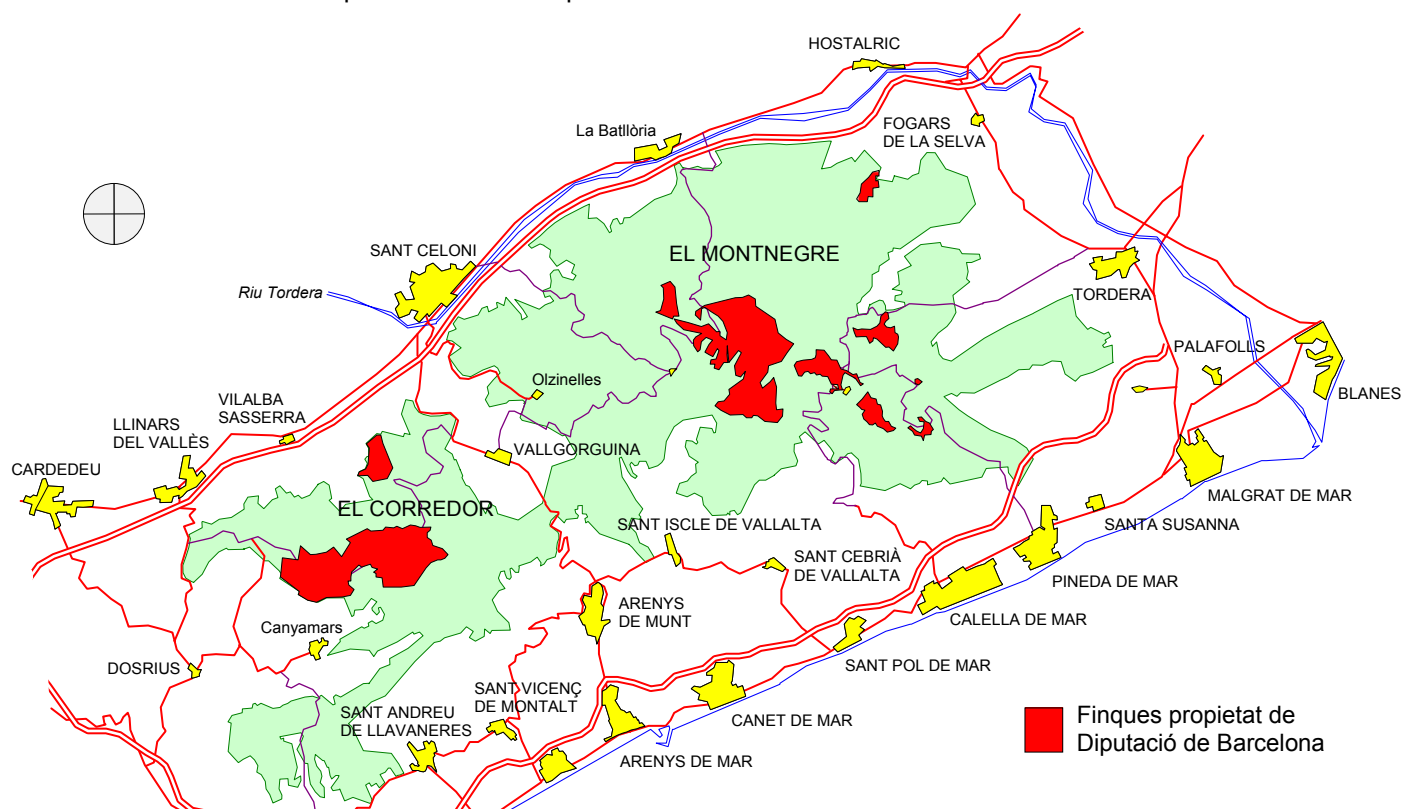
HOSTALRIC

FOGARS DE LA SELVA

La Batllòria

EL MONTNEGRE

SANT CELONI

Riu Tordera

TORDERA

PALAFOLLS

BLANES

Olzinelles

VILALBA SASSERRA

LLINARS DEL VALLÈS

CARDEDEU

VALLGORGUINA

MALGRAT DE MAR

EL CORREDOR

SANT ISCLE DE VALLALTA

SANTA SUSANNA

SANT CEBRIÀ DE VALLALTA

PINEDA DE MAR

ARENYS DE MUNT

CALELLA DE MAR

Canyamars

SANT POL DE MAR

DOSRIUS

SANT VICENÇ DE MONTALT

SANT ANDREU DE LLAVANERES

CANET DE MAR

ARENYS DE MAR

Finques propietat de Diputació de Barcelona